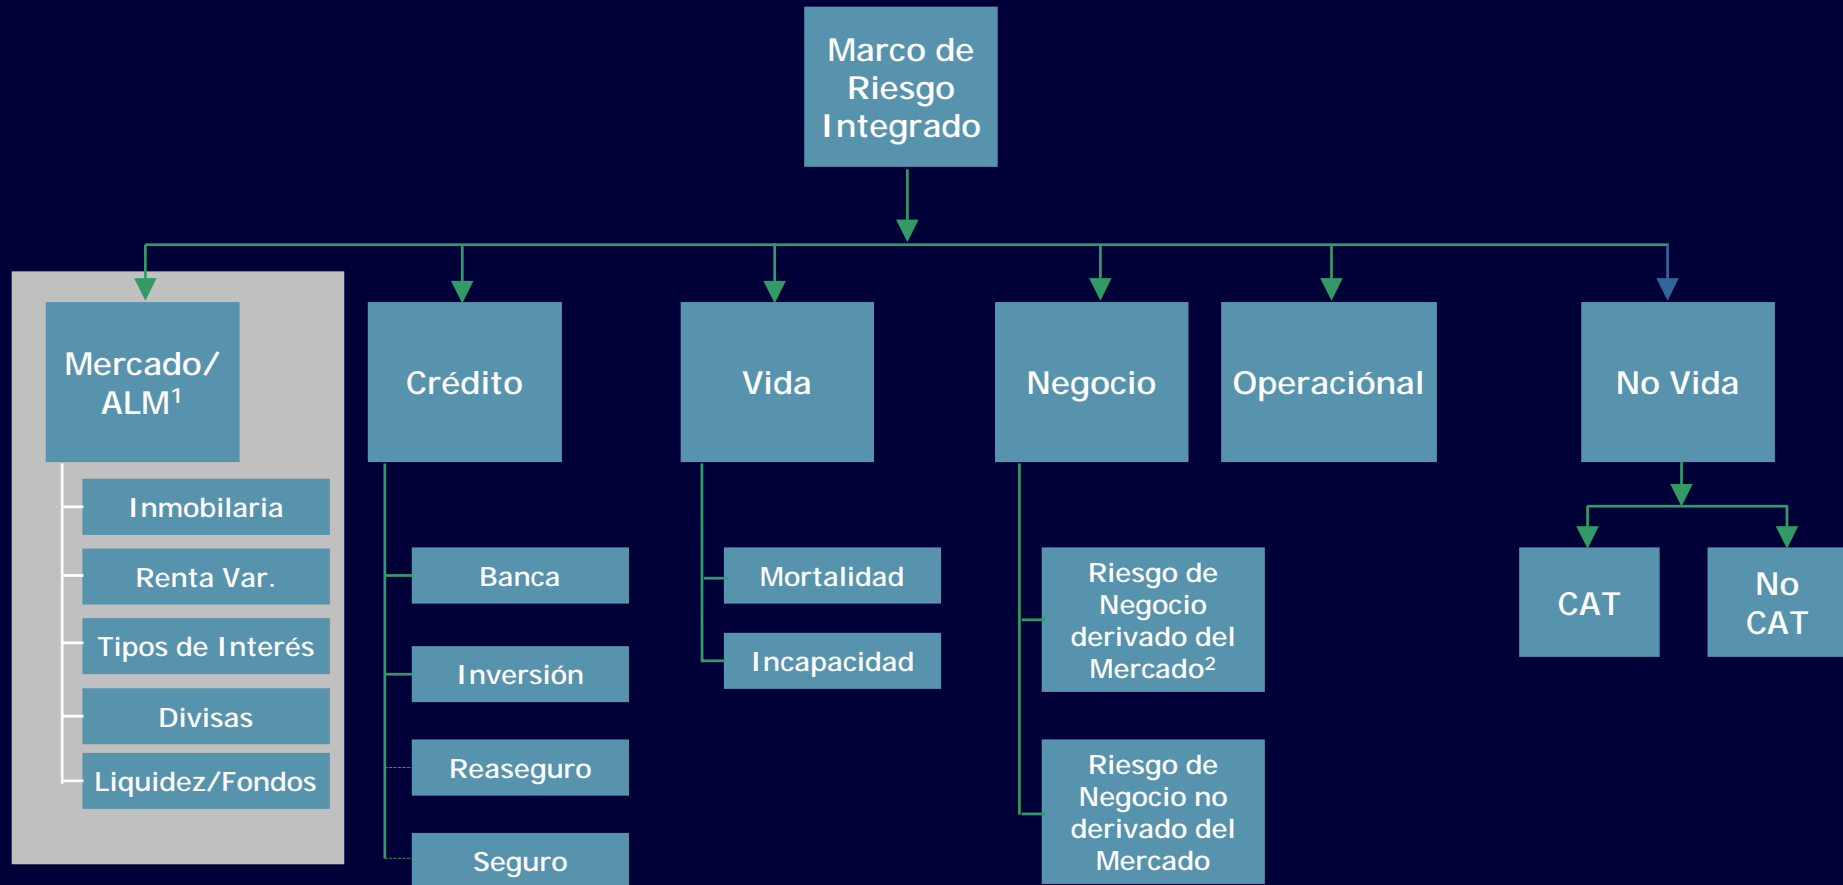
Marco de Riesgo Integrado

Mercado/ ALM$^1$

Inmobilaria

Renta Var.

Tipos de Interés

Divisas

Liquidez/Fondos

Crédito

Banca

Inversión

Reaseguro

Seguro

Vida

Mortalidad

Incapacidad

Negocio

Riesgo de Negocio derivado del Mercado$^2$

Riesgo de Negocio no derivado del Mercado

Operaciónal

No Vida

CAT

No CAT